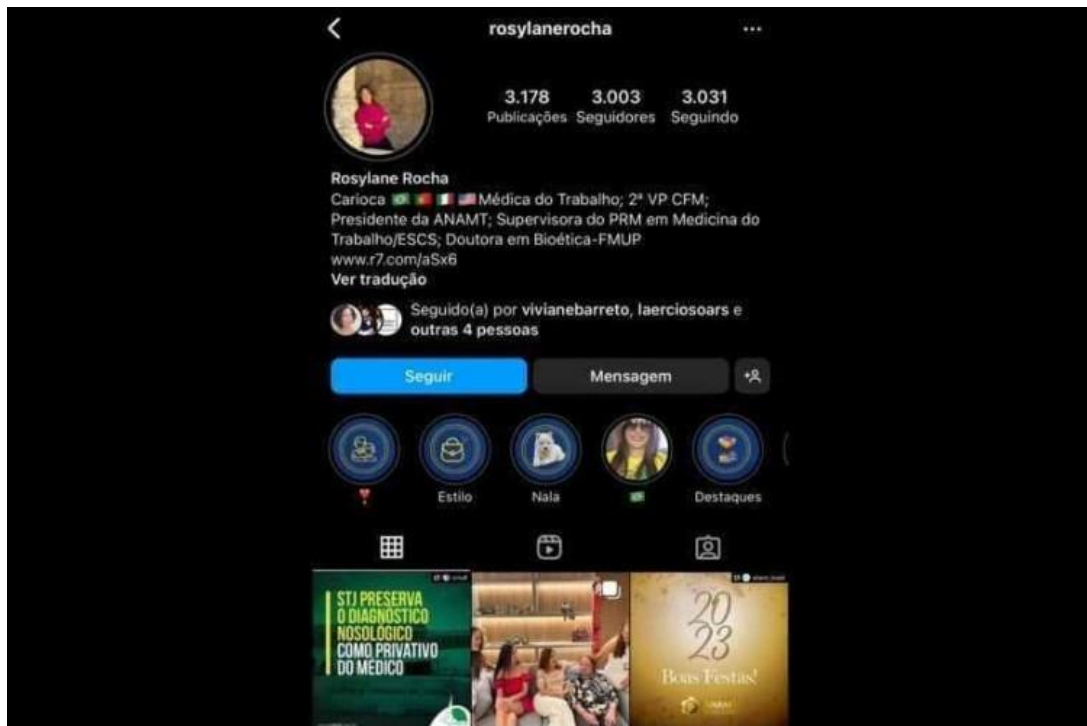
rosylanerocha

3.178 Publicações
3.003 Seguidores
3.031 Seguindo

Rosylane Rocha
Carioca 🇧🇷🇵🇹🇮🇹🇺🇸 Médica do Trabalho; 2ª VP CFM; Presidente da ANAMT; Supervisora do PRM em Medicina do Trabalho/ESCS; Doutora em Bioética-FMUP
www.r7.com/aSx6
Ver tradução

Seguido(a) por vivianebarreto, laerciosoars e outras 4 pessoas

Seguir
Mensagem

Estilo
Nala
🇧🇷
Destaques

STJ PRESERVA O DIAGNÓSTICO NOSOLÓGICO COMO PRIVATIVO DO MÉDICO

2023
Boas Festas!